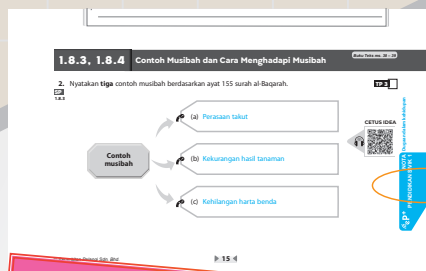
1.8.3, 1.8.4 Contoh Musibah dan Cara Menghadapi Musibah

Buku Teks ms. 28 – 29

2. Nyatakan **tiga** contoh musibah berdasarkan ayat 155 surah al-Baqarah.

SP 1.8.3

TP 2

Contoh musibah

(a) Perasaan takut

(b) Kekurangan hasil tanaman

(c) Kehilangan harta benda

CETUS IDEA

NOTA PENDIDIKAN ISLAM

15